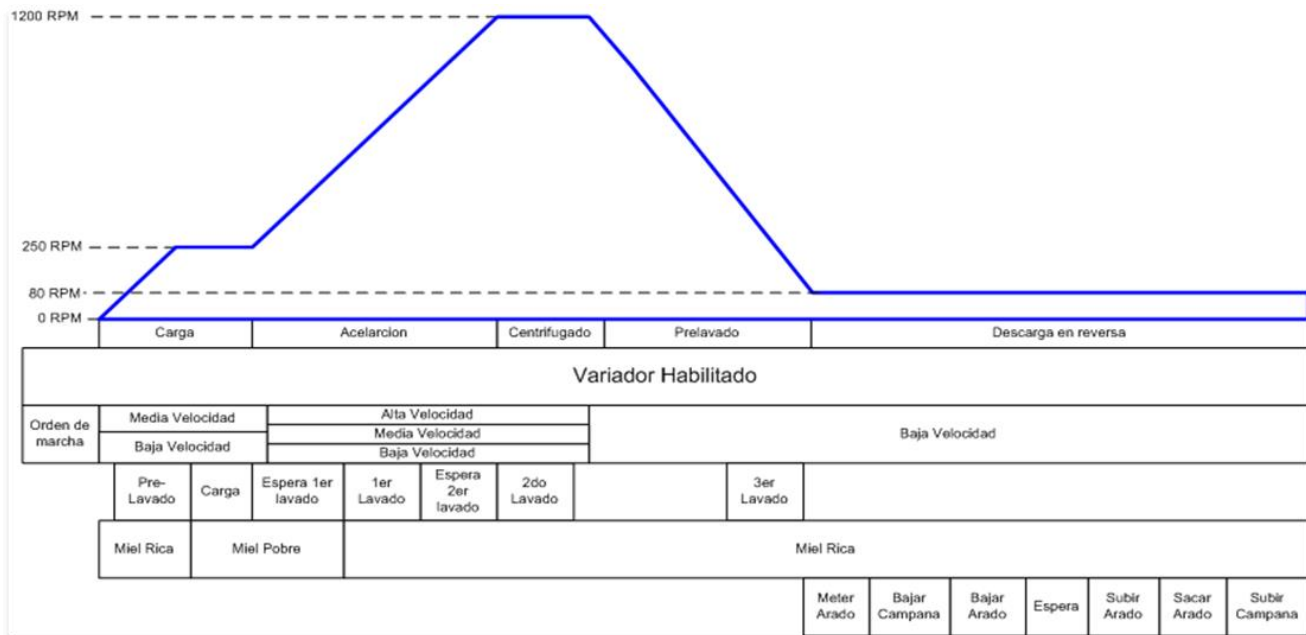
1200 RPM

250 RPM

80 RPM

0 RPM

| Carga | Acelarcion | Centrifugado | Prelavado | Descarga en reversa |
|---|---|---|---|---|

Variador Habilitado

| Orden de marcha | Media Velocidad | Alta Velocidad | Baja Velocidad |
|---|---|---|---|
| | | Media Velocidad | |
| | Baja Velocidad | Baja Velocidad | |

| Pre-Lavado | Carga | Espera 1er lavado | 1er Lavado | Espera 2er lavado | 2do Lavado | | 3er Lavado |
|---|---|---|---|---|---|---|---|

| Miel Rica | Miel Pobre | Miel Rica |
|---|---|---|

| Meter Arado | Bajar Campana | Bajar Arado | Espera | Subir Arado | Sacar Arado | Subir Campana |
|---|---|---|---|---|---|---|